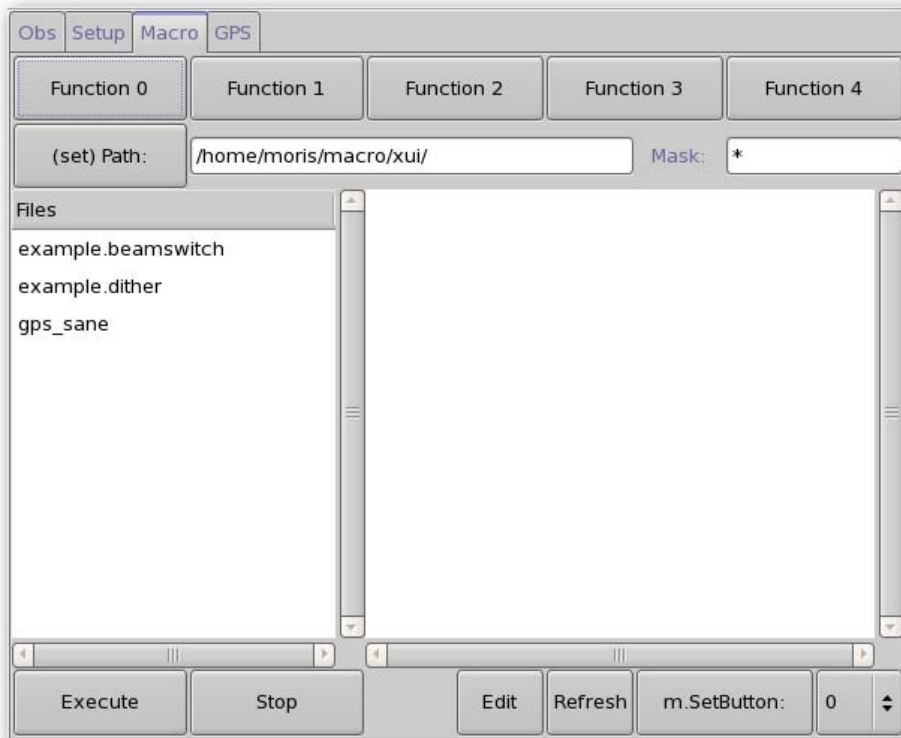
Obs Setup Macro GPS

Function 0 Function 1 Function 2 Function 3 Function 4

(set) Path: /home/moris/macro/xui/ Mask: *

Files

example.beamswitch

example.dither

gps_sane

Execute Stop Edit Refresh m.SetButton: 0